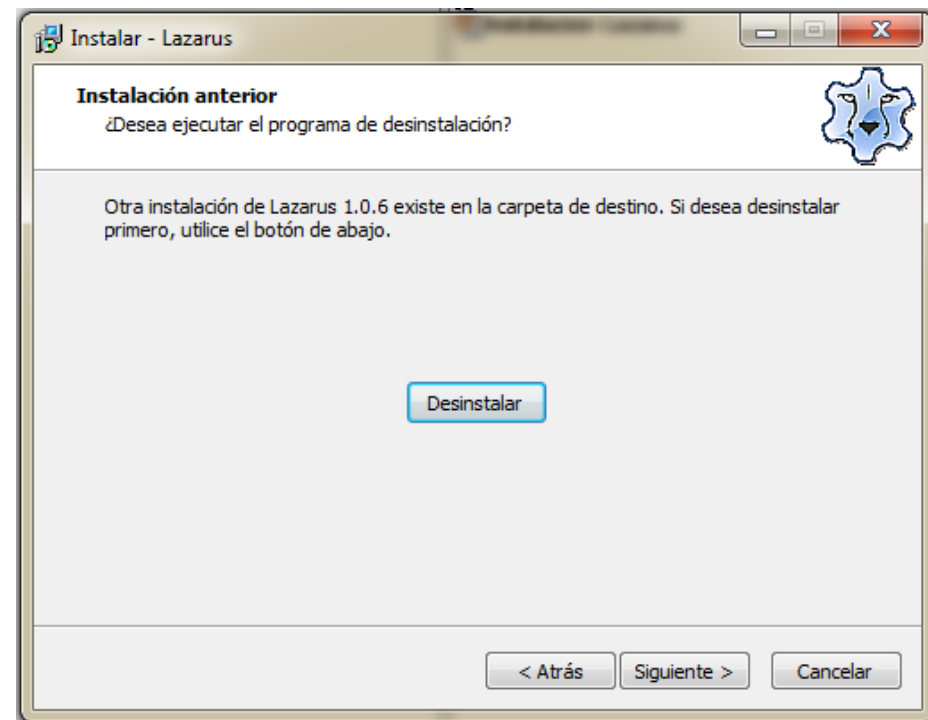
Instalar - Lazarus

Instalación anterior
¿Desea ejecutar el programa de desinstalación?

Otra instalación de Lazarus 1.0.6 existe en la carpeta de destino. Si desea desinstalar primero, utilice el botón de abajo.

Desinstalar

< Atrás
Siguiente >
Cancelar